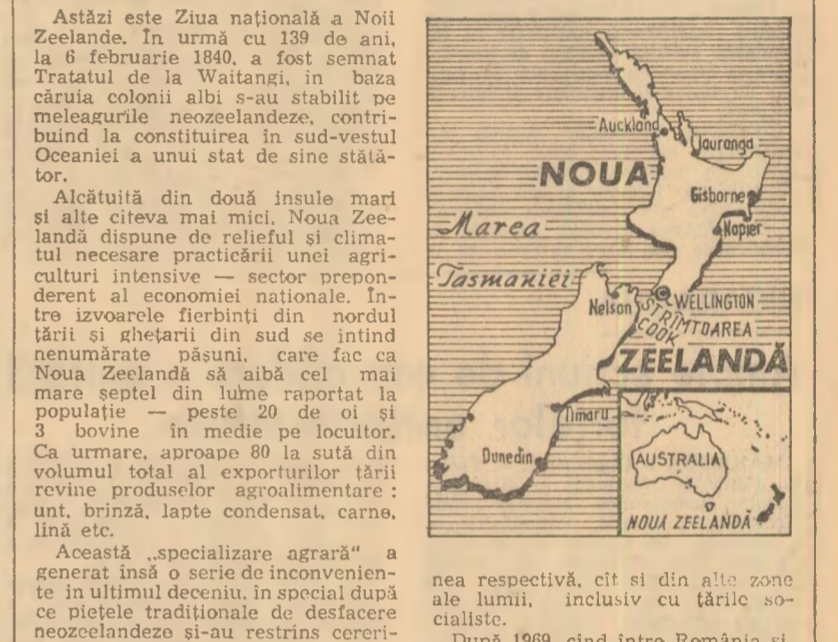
Astăzi este Ziua națională a Noii Zeelande. În urmă cu 139 de ani, la 6 februarie 1840, a fost semnat Tratatul de la Waitangi, in baza căruia colonii albi s-au stabilit pe meleagurile neozeelandeze, contribuind la constituirea în sud-vestul Oceaniei a unui stat de sine stătător.

Alcătuită din două insule mari și alte citeva mai mici, Noua Zeelandă dispune de relieful și climatul necesare practicării unei agriculturi intensive — sector preponderent al economiei naționale. Între izvoarele fierbinți din nordul țării și ghețarii din sud se intind nenumărate pășuni, care fac ca Noua Zeelandă să aibă cel mai mare șeptel din lume raportat la populație — peste 20 de oi și 3 bovine în medie pe locuitor. Ca urmare, aproape 80 la sută din volumul total al exporturilor țării revine produselor agroalimentare : unt, brinză, lapte condensat, carne, lină etc.

Această „specializare agrară" a generat însă o serie de inconveniente in ultimul deceniu, în special după ce piețele tradiționale de desfacere neozeelandeze și-au restrins cereri-

Auckland
Tauranga
NOUA
Gisborne
Napier
Marea
Tasmaniei
Nelson
STRÎMTOAREA COOK
WELLINGTON
ZEELANDĂ
Timaru
Dunedin
AUSTRALIA
NOUA ZEELANDĂ

nea respectivă, cit și din alte zone ale lumii, inclusiv cu țările socialiste.

După 1969, cind între România și